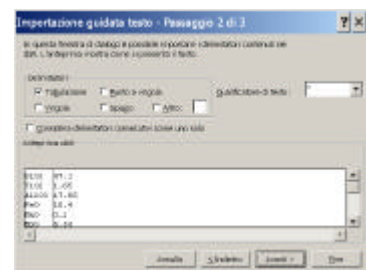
Importazione guidata testo - Passaggio 2 di 3

In questa finestra di dialogo è possibile impostare i delimitatori contenuti nei dati. L'anteprima mostra come si presenta il testo.

Delimitatori
Tabulazione
Punto e virgola
Virgola
Spazio
Altro:
Qualificatore di testo:
Considera delimitatori consecutivi come uno solo

Anteprima dati

SiO2 87.2
TiO2 1.05
Al2O3 17.80
FeO 10.4
MnO 0.2
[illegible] 8.50

Annulla
< Indietro
Avanti >
Fine